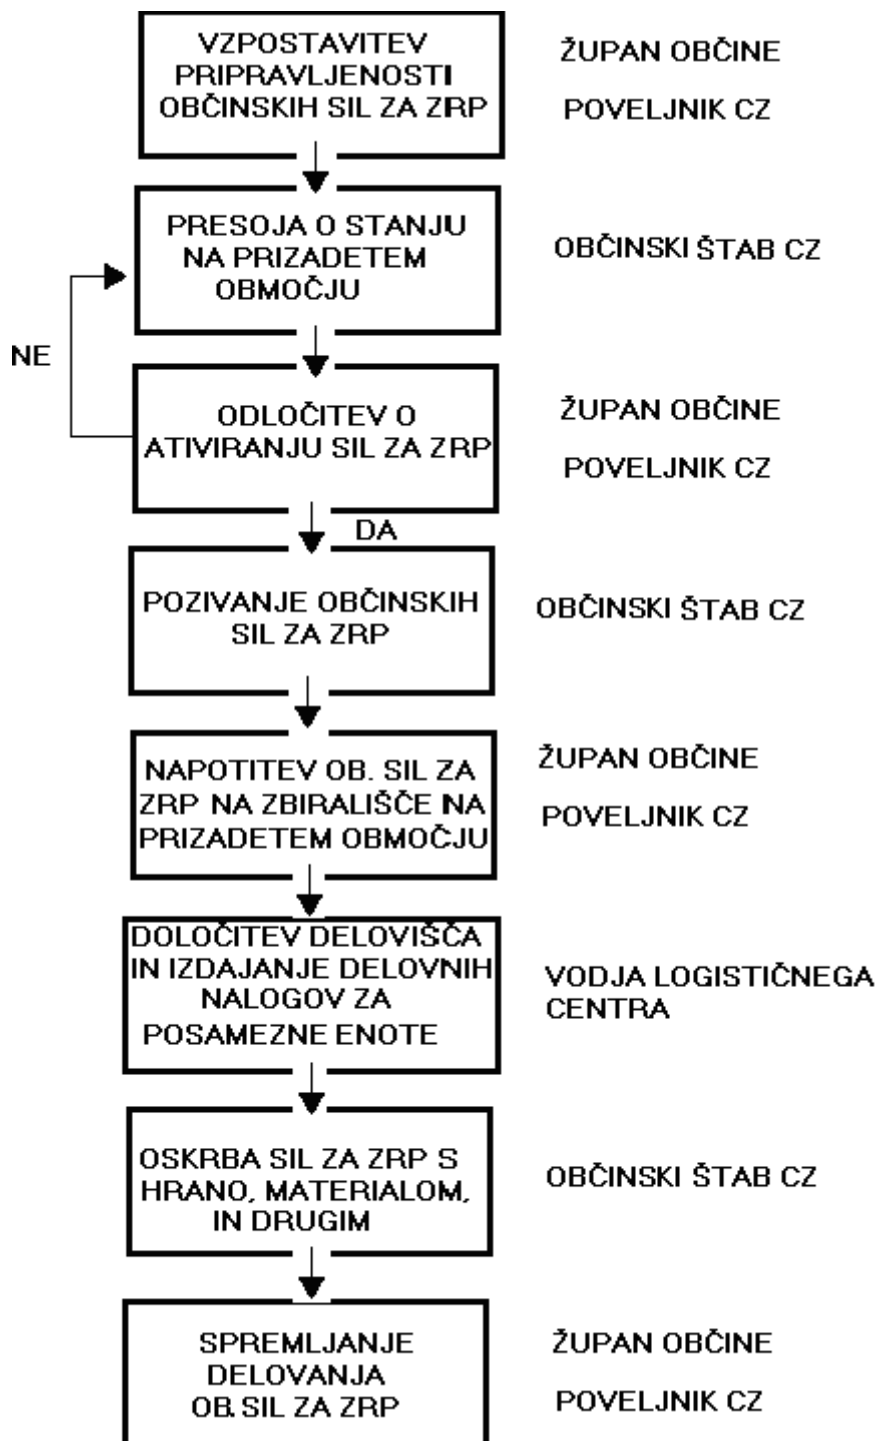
VZPOSTAVITEV PRIPRAVLJENOSTI OBČINSKIH SIL ZA ZRP

ŽUPAN OBČINE

POVELJNIK CZ

PRESOJA O STANJU NA PRIZADETEM OBMOČJU

OBČINSKI ŠTAB CZ

NE

ODLOČITEV O ATIVIRANJU SIL ZA ZRP

ŽUPAN OBČINE

POVELJNIK CZ

DA

POZIVANJE OBČINSKIH SIL ZA ZRP

OBČINSKI ŠTAB CZ

NAPOTITEV OB. SIL ZA ZRP NA ZBIRALIŠČE NA PRIZADETEM OBMOČJU

ŽUPAN OBČINE

POVELJNIK CZ

DOLOČITEV DELOVIŠČA IN IZDAJANJE DELOVNIH NALOGOV ZA POSAMEZNE ENOTE

VODJA LOGISTIČNEGA CENTRA

OSKRBA SIL ZA ZRP S HRANO, MATERIALOM, IN DRUGIM

OBČINSKI ŠTAB CZ

SPREMLJANJE DELOVANJA OB. SIL ZA ZRP

ŽUPAN OBČINE

POVELJNIK CZ